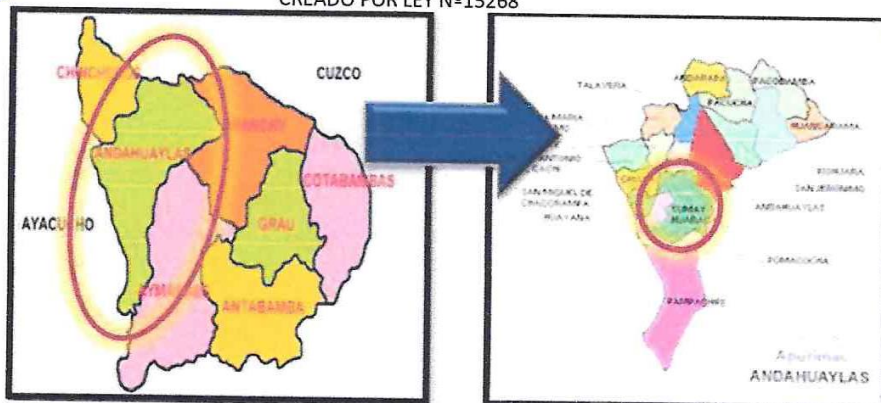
CREADO POR LEY N°15268

CHINCHEROS
CUZCO
ANDAHUAYLAS
ABANCAY
COTABAMBAS
AYACUCHO
GRAU
AYMARAES
ANTABAMBA

TALAVERA
ANDARAPA
PACOBAMBA
PACUCHA
HUANCARAMA
SANTA MARIA DE CHICMO
KISHUARA
SAN ANTONIO DE CACHI
SAN JERONIMO
SAN MIGUEL DE CHACCRAMPA
HUAYANA
ANDAHUAYLAS
TUMAY HUARACA
POMACOCHA
TURPO
PAMPACHIRI
Apurimac
ANDAHUAYLAS